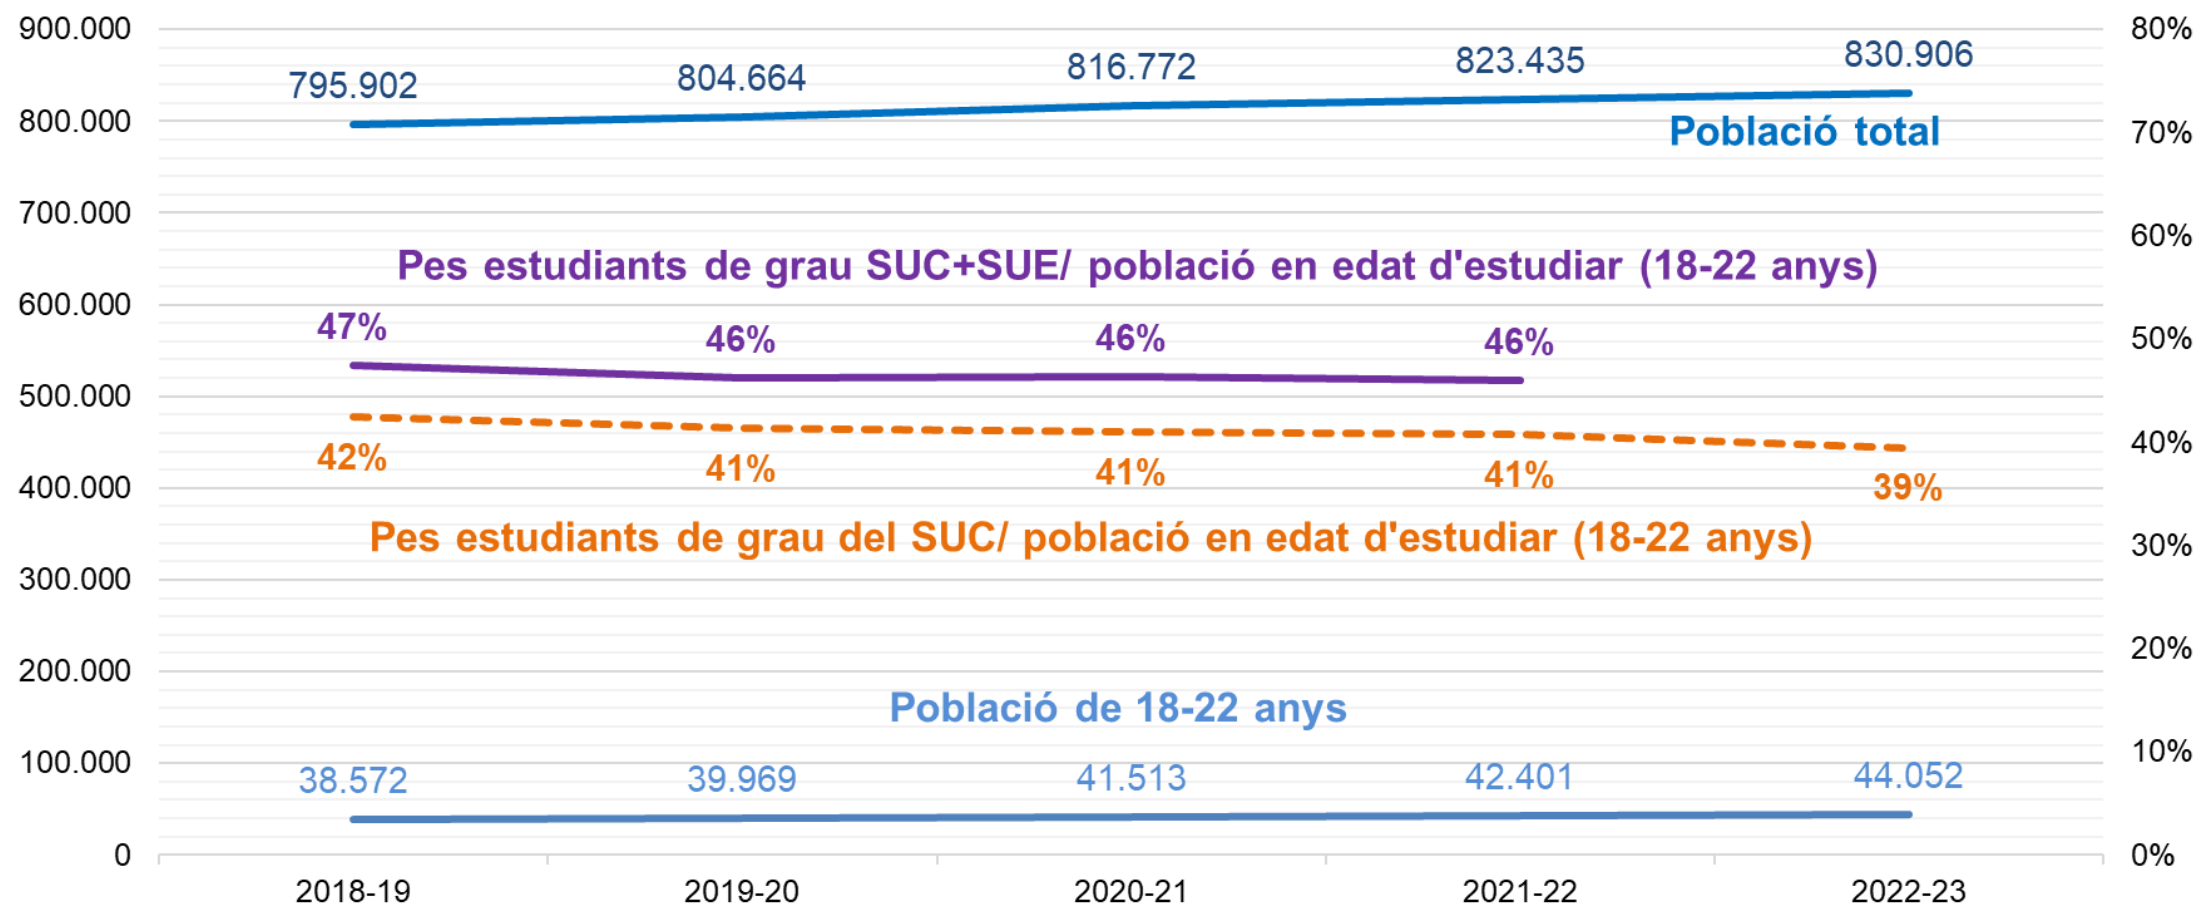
900.000
800.000
700.000
600.000
500.000
400.000
300.000
200.000
100.000
0

80%
70%
60%
50%
40%
30%
20%
10%
0%

795.902
804.664
816.772
823.435
830.906

Població total

Pes estudiants de grau SUC+SUE/ població en edat d'estudiar (18-22 anys)

47%
46%
46%
46%

42%
41%
41%
41%
39%

Pes estudiants de grau del SUC/ població en edat d'estudiar (18-22 anys)

Població de 18-22 anys

38.572
39.969
41.513
42.401
44.052

2018-19
2019-20
2020-21
2021-22
2022-23